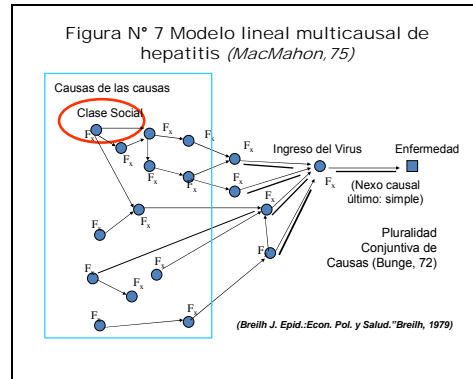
Figura N° 7 Modelo lineal multicausal de hepatitis *(MacMahon,75)*

Causas de las causas

Clase Social

$F_x$ $F_x$ $F_x$ $F_x$ $F_x$ $F_x$ $F_x$ $F_x$ $F_x$ $F_x$ $F_x$ $F_x$ $F_x$ $F_x$ $F_x$ $F_x$ $F_x$ $F_x$ $F_x$

Ingreso del Virus

Enfermedad

(Nexo causal último: simple)

Pluralidad Conjuntiva de Causas (Bunge, 72)

*(Breilh J. Epid.:Econ. Pol. y Salud."Breilh, 1979)*